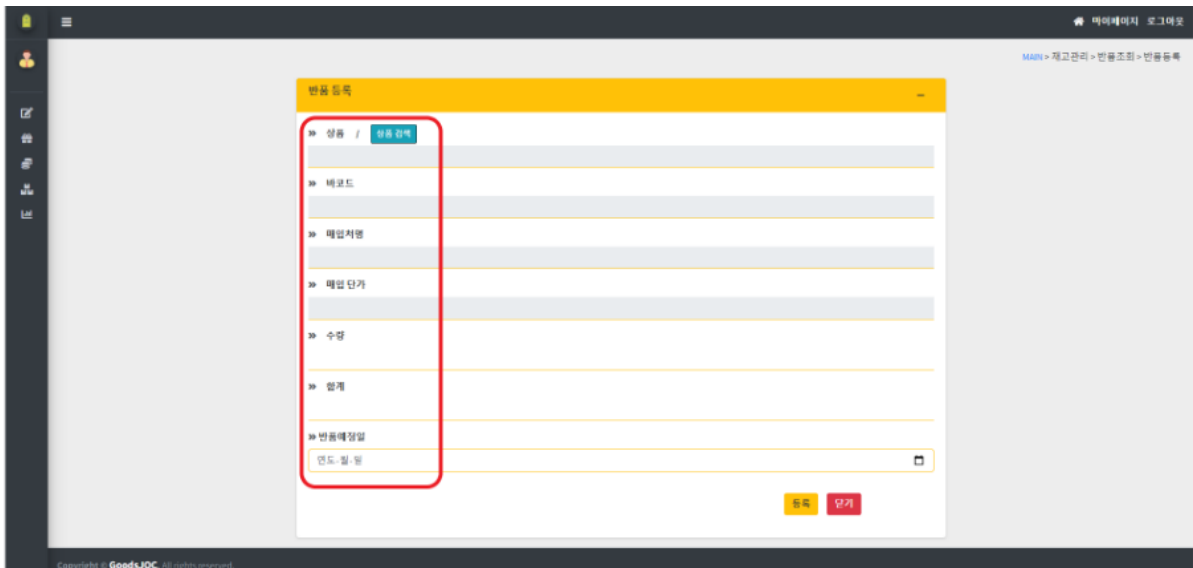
마이페이지 로그아웃

MAIN > 재고관리 > 반품조회 > 반품등록

반품 등록

» 상품 / 상품 검색

» 바코드

» 매입처명

» 매입 단가

» 수량

» 합계

» 반품예정일

연도-월-일

등록 닫기

Copyright © GoodsJOC. All rights reserved.